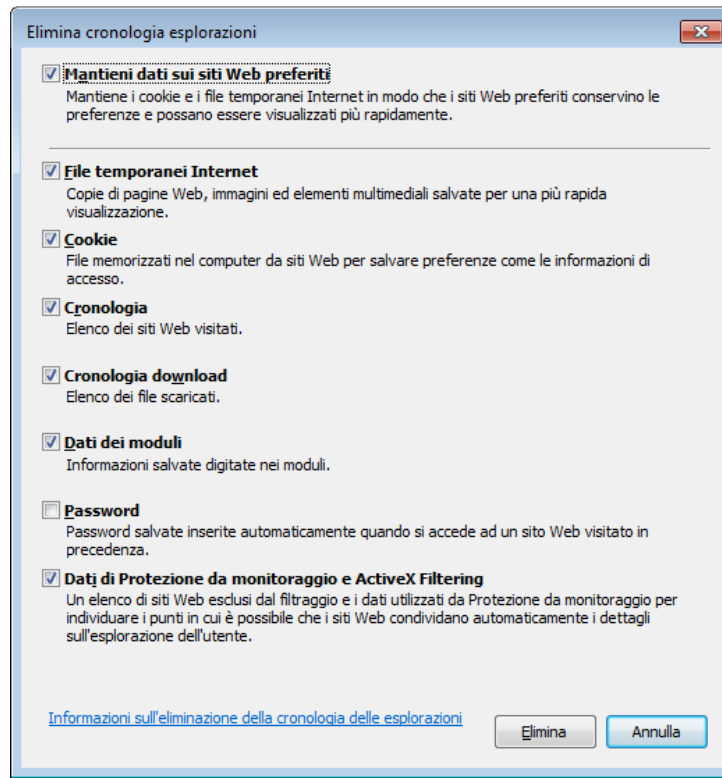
Elimina cronologia esplorazioni

Mantieni dati sui siti Web preferiti
Mantiene i cookie e i file temporanei Internet in modo che i siti Web preferiti conservino le preferenze e possano essere visualizzati più rapidamente.

File temporanei Internet
Copie di pagine Web, immagini ed elementi multimediali salvate per una più rapida visualizzazione.

Cookie
File memorizzati nel computer da siti Web per salvare preferenze come le informazioni di accesso.

Cronologia
Elenco dei siti Web visitati.

Cronologia download
Elenco dei file scaricati.

Dati dei moduli
Informazioni salvate digitate nei moduli.

Password
Password salvate inserite automaticamente quando si accede ad un sito Web visitato in precedenza.

Dati di Protezione da monitoraggio e ActiveX Filtering
Un elenco di siti Web esclusi dal filtraggio e i dati utilizzati da Protezione da monitoraggio per individuare i punti in cui è possibile che i siti Web condividano automaticamente i dettagli sull'esplorazione dell'utente.

Informazioni sull'eliminazione della cronologia delle esplorazioni

Elimina

Annulla